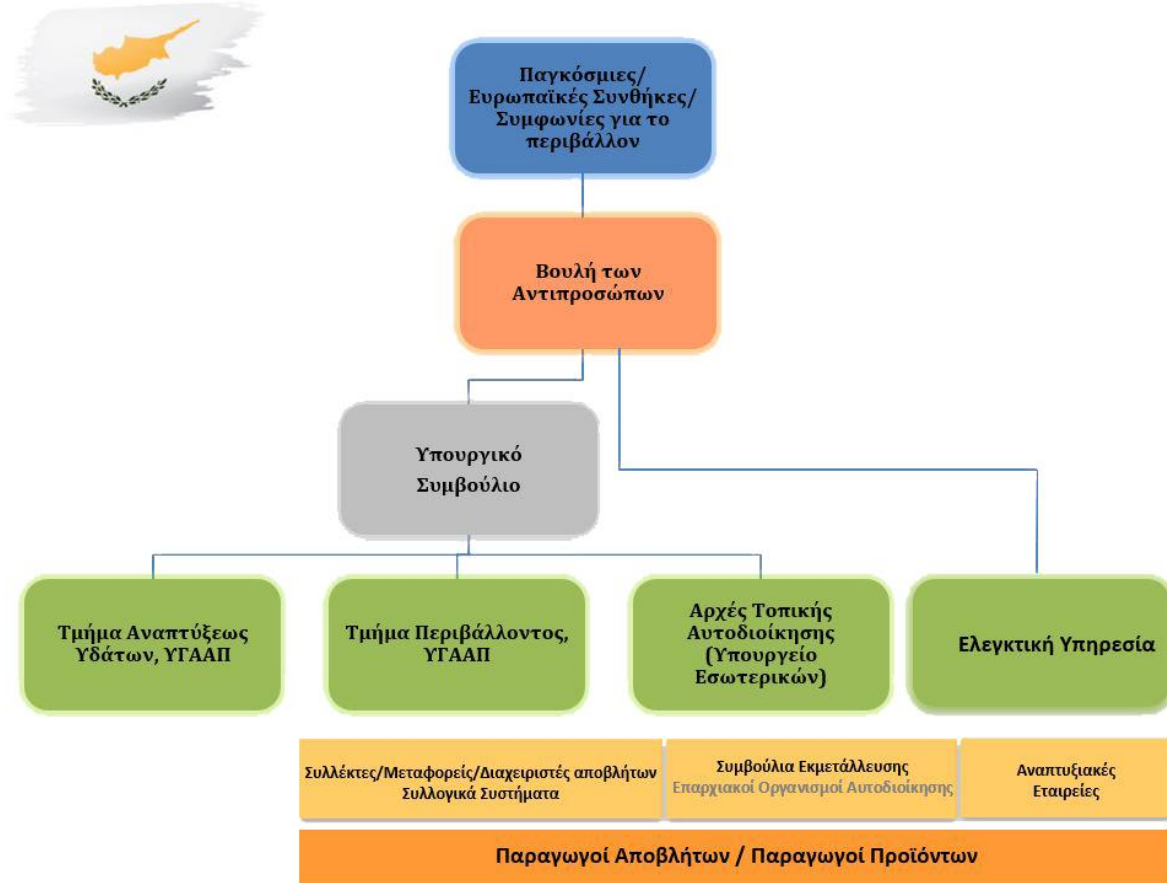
Παγκόσμιες/ Ευρωπαϊκές Συνθήκες/ Συμφωνίες για το περιβάλλον

Βουλή των Αντιπροσώπων

Υπουργικό Συμβούλιο

Τμήμα Αναπτύξεως Υδάτων, ΥΓΑΑΠ

Τμήμα Περιβάλλοντος, ΥΓΑΑΠ

Αρχές Τοπικής Αυτοδιοίκησης (Υπουργείο Εσωτερικών)

Ελεγκτική Υπηρεσία

Συλλέκτες/Μεταφορείς/Διαχειριστές αποβλήτων
Συλλογικά Συστήματα

Συμβούλια Εκμετάλλευσης
Επαρχιακοί Οργανισμοί Αυτοδιοίκησης

Αναπτυξιακές Εταιρείες

Παραγωγοί Αποβλήτων / Παραγωγοί Προϊόντων